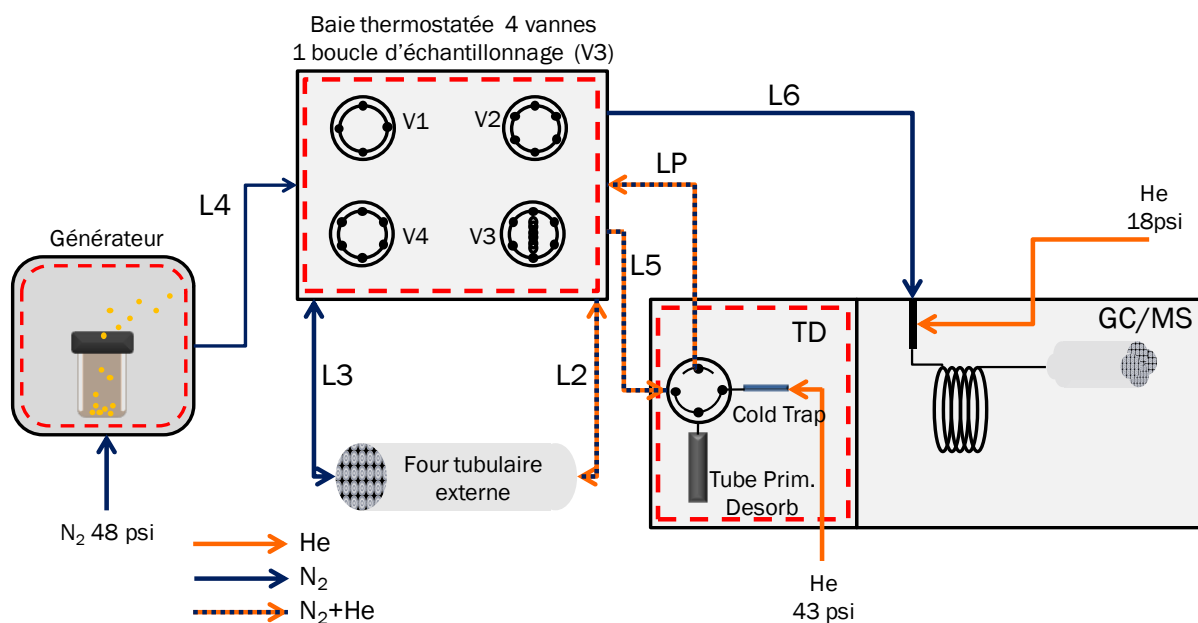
Baie thermostatée 4 vannes
1 boucle d'échantillonnage (V3)

V1
V2
V4
V3

L6
LP
L4
L5

Générateur

He
18psi

TD
GC/MS

L3
L2

Cold Trap

Four tubulaire externe

Tube Prim. Desorb

$N_2$ 48 psi

He
$N_2$
$N_2$+He

He
43 psi